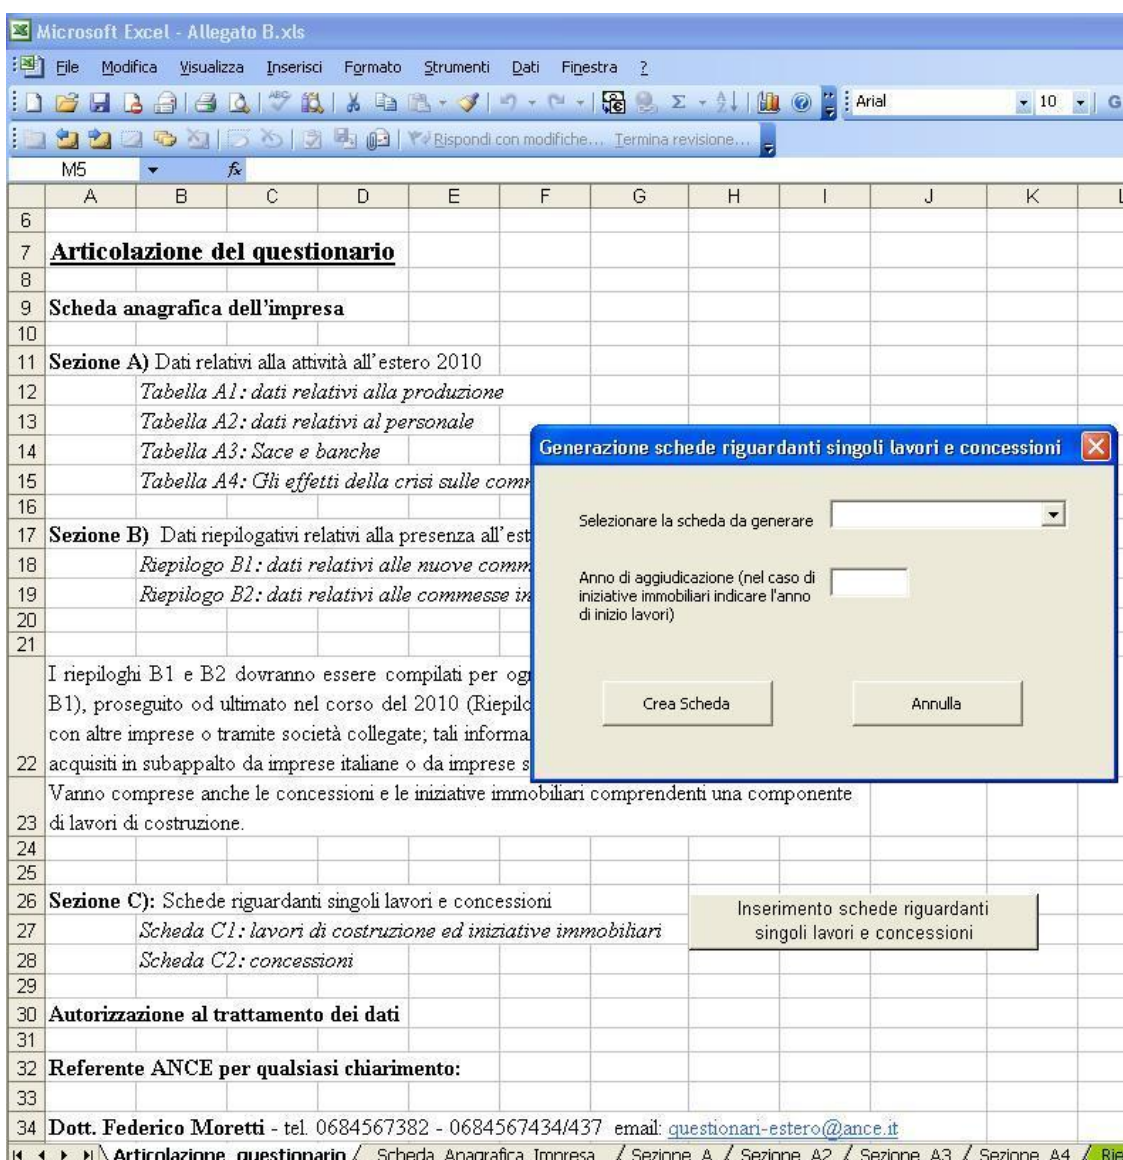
Microsoft Excel - Allegato B.xls

File Modifica Visualizza Inserisci Formato Strumenti Dati Finestra ?

Arial 10

Rispondi con modifiche... Termina revisione...

M5 $f_x$

| | A | B | C | D | E | F | G | H | I | J | K |
|---|---|---|---|---|---|---|---|---|---|---|---|
| 6 | | | | | | | | | | | |
| 7 | **Articolazione del questionario** | | | | | | | | | | |
| 8 | | | | | | | | | | | |
| 9 | **Scheda anagrafica dell'impresa** | | | | | | | | | | |
| 10 | | | | | | | | | | | |
| 11 | **Sezione A)** Dati relativi alla attività all'estero 2010 | | | | | | | | | | |
| 12 | | *Tabella A1: dati relativi alla produzione* | | | | | | | | | |
| 13 | | *Tabella A2: dati relativi al personale* | | | | | | | | | |
| 14 | | *Tabella A3: Sace e banche* | | | | | | | | | |
| 15 | | *Tabella A4: Gli effetti della crisi sulle comr* | | | | | | | | | |
| 16 | | | | | | | | | | | |
| 17 | **Sezione B)** Dati riepilogativi relativi alla presenza all'est | | | | | | | | | | |
| 18 | | *Riepilogo B1: dati relativi alle nuove comm* | | | | | | | | | |
| 19 | | *Riepilogo B2: dati relativi alle commesse in* | | | | | | | | | |
| 20 | | | | | | | | | | | |
| 21 | | | | | | | | | | | |
| 22 | I riepiloghi B1 e B2 dovranno essere compilati per og B1), proseguito od ultimato nel corso del 2010 (Riepilo con altre imprese o tramite società collegate; tali informa acquisiti in subappalto da imprese italiane o da imprese s | | | | | | | | | | |
| 23 | Vanno comprese anche le concessioni e le iniziative immobiliari comprendenti una componente di lavori di costruzione. | | | | | | | | | | |
| 24 | | | | | | | | | | | |
| 25 | | | | | | | | | | | |
| 26 | **Sezione C):** Schede riguardanti singoli lavori e concessioni | | | | | | | | | | |
| 27 | | *Scheda C1: lavori di costruzione ed iniziative immobiliari* | | | | | | | | | |
| 28 | | *Scheda C2: concessioni* | | | | | | | | | |
| 29 | | | | | | | | | | | |
| 30 | **Autorizzazione al trattamento dei dati** | | | | | | | | | | |
| 31 | | | | | | | | | | | |
| 32 | **Referente ANCE per qualsiasi chiarimento:** | | | | | | | | | | |
| 33 | | | | | | | | | | | |
| 34 | **Dott. Federico Moretti** - tel. 0684567382 - 0684567434/437 email: questionari-estero@ance.it | | | | | | | | | | |

Inserimento schede riguardanti singoli lavori e concessioni

Generazione schede riguardanti singoli lavori e concessioni

Selezionare la scheda da generare

Anno di aggiudicazione (nel caso di iniziative immobiliari indicare l'anno di inizio lavori)

Crea Scheda

Annulla

Articolazione questionario / Scheda Anagrafica Impresa / Sezione A / Sezione A2 / Sezione A3 / Sezione A4 / Rie